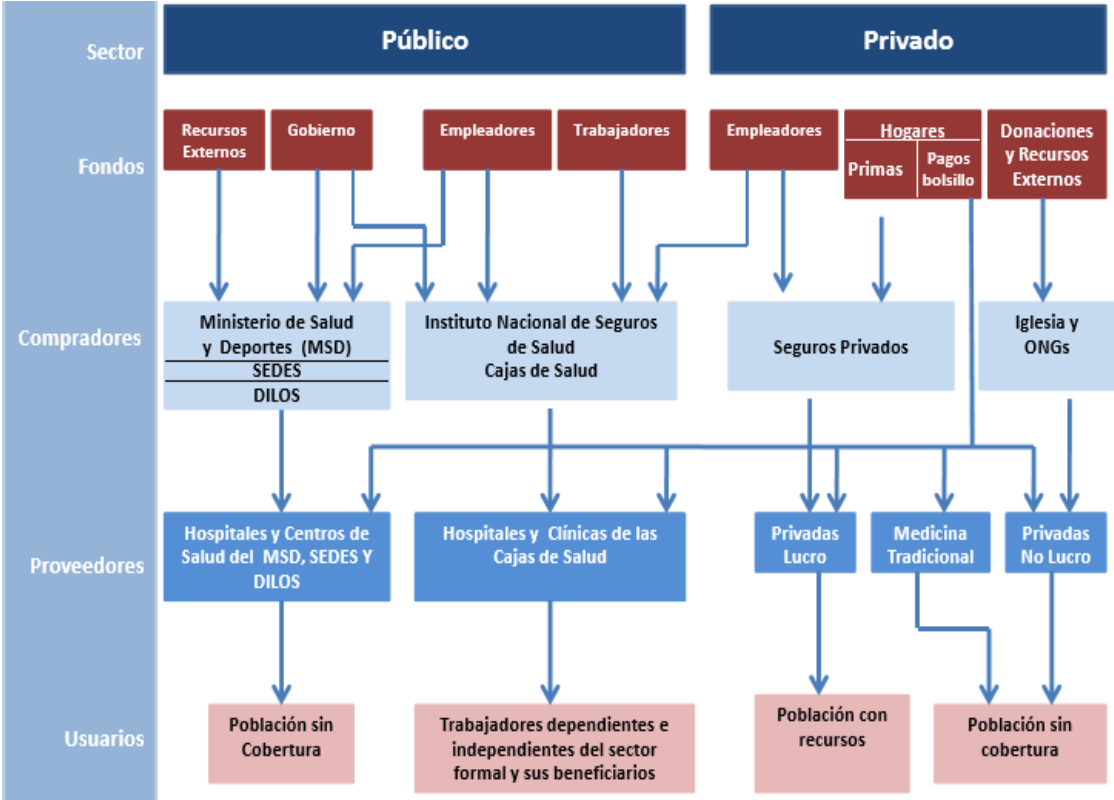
Sector

Público

Privado

Fondos

Recursos Externos

Gobierno

Empleadores

Trabajadores

Empleadores

Hogares

Primas

Pagos bolsillo

Donaciones y Recursos Externos

Compradores

Ministerio de Salud y Deportes (MSD)

SEDES

DILOS

Instituto Nacional de Seguros de Salud Cajas de Salud

Seguros Privados

Iglesia y ONGs

Proveedores

Hospitales y Centros de Salud del MSD, SEDES Y DILOS

Hospitales y Clínicas de las Cajas de Salud

Privadas Lucro

Medicina Tradicional

Privadas No Lucro

Usuarios

Población sin Cobertura

Trabajadores dependientes e independientes del sector formal y sus beneficiarios

Población con recursos

Población sin cobertura